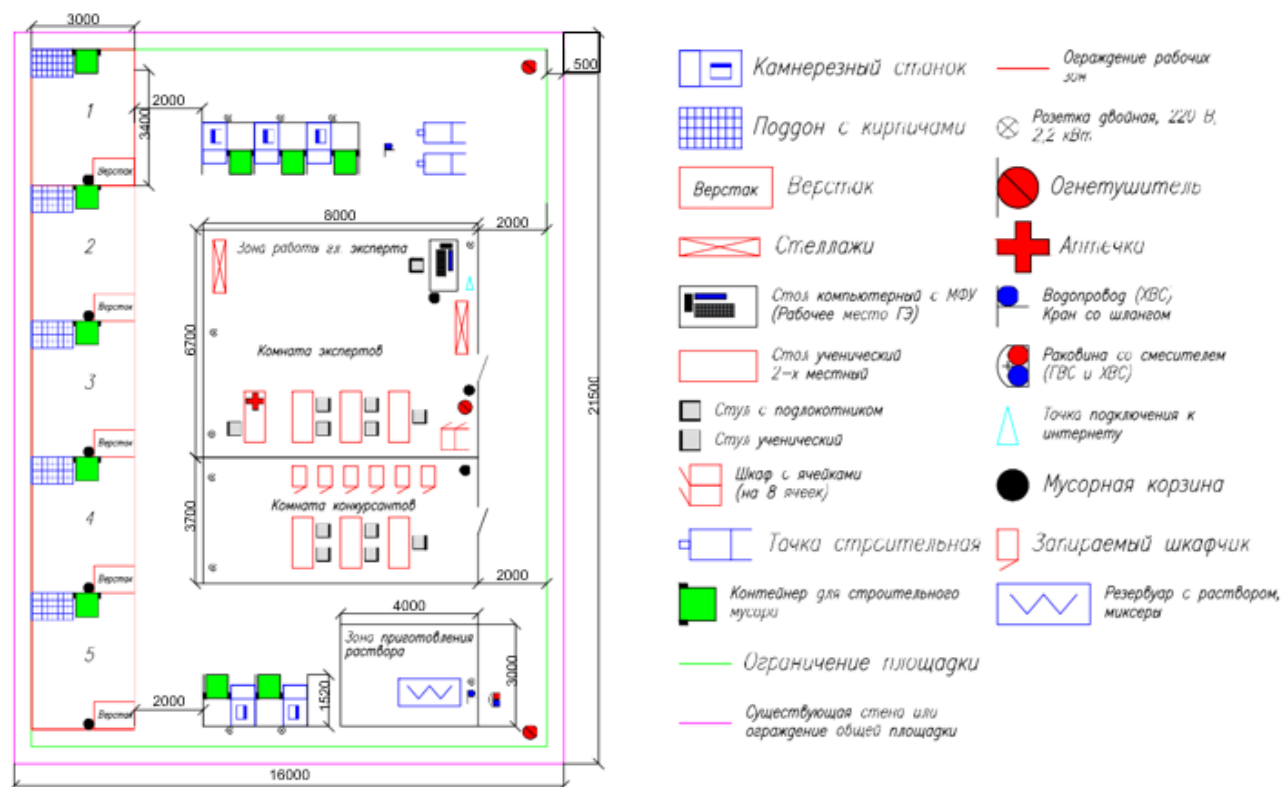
3000
500
1
2000
3400
Верстак
2
8000
2000
Зона работы гл. эксперта
6700
Комната экспертов
21500
3
Верстак
Верстак
3700
Комната конкурсантов
4
Верстак
2000
4000
Зона приготовления раствора
3000
5
2000
1520
Верстак
16000

Камнерезный станок
Ограждение рабочих зон
Поддон с кирпичами
Розетка двойная, 220 В, 2,2 кВт
Верстак
Верстак
Огнетушитель
Стеллажи
Аптечка
Стол компьютерный с МФУ (Рабочее место ГЭ)
Водопровод (ХВС) Кран со шлангом
Стол ученический 2-х местный
Раковина со смесителем (ГВС и ХВС)
Стул с подлокотником
Стул ученический
Точка подключения к интернету
Шкаф с ячейками (на 8 ячеек)
Мусорная корзина
Точка строительная
Запираемый шкафчик
Контейнер для строительного мусора
Резервуар с раствором, миксеры
Ограничение площадки
Существующая стена или ограждение общей площадки